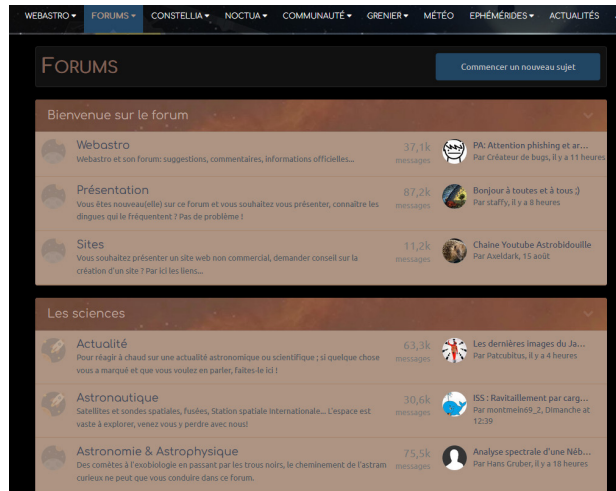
WEBASTRO ▾ FORUMS ▾ CONSTELLIA ▾ NOCTUA ▾ COMMUNAUTÉ ▾ GRENIER ▾ MÉTÉO EPHÉMÉRIDES ▾ ACTUALITÉS

FORUMS

Commencer un nouveau sujet

Bienvenue sur le forum

Webastro
Webastro et son forum: suggestions, commentaires, informations officielles...
37,1k messages
PA: Attention phishing et ar...
Par Créateur de bugs, il y a 11 heures

Présentation
Vous êtes nouveau(elle) sur ce forum et vous souhaitez vous présenter, connaître les dingues qui le fréquentent ? Pas de problème !
87,2k messages
Bonjour à toutes et à tous ;)
Par staffy, il y a 8 heures

Sites
Vous souhaitez présenter un site web non commercial, demander conseil sur la création d'un site ? Par ici les liens...
11,2k messages
Chaine Youtube Astrobidouille
Par Axeldark, 15 août

Les sciences

Actualité
Pour réagir à chaud sur une actualité astronomique ou scientifique ; si quelque chose vous a marqué et que vous voulez en parler, faites-le ici !
63,3k messages
Les dernières images du Ja...
Par Patcubitus, il y a 4 heures

Astronautique
Satellites et sondes spatiales, fusées, Station spatiale internationale... L'espace est vaste à explorer, venez vous y perdre avec nous!
30,6k messages
ISS : Ravitaillement par carg...
Par montmelin69_2, Dimanche at 12:39

Astronomie & Astrophysique
Des comètes à l'exobiologie en passant par les trous noirs, le cheminement de l'astram curieux ne peut que vous conduire dans ce forum.
75,5k messages
Analyse spectrale d'une Néb...
Par Hans Gruber, il y a 18 heures